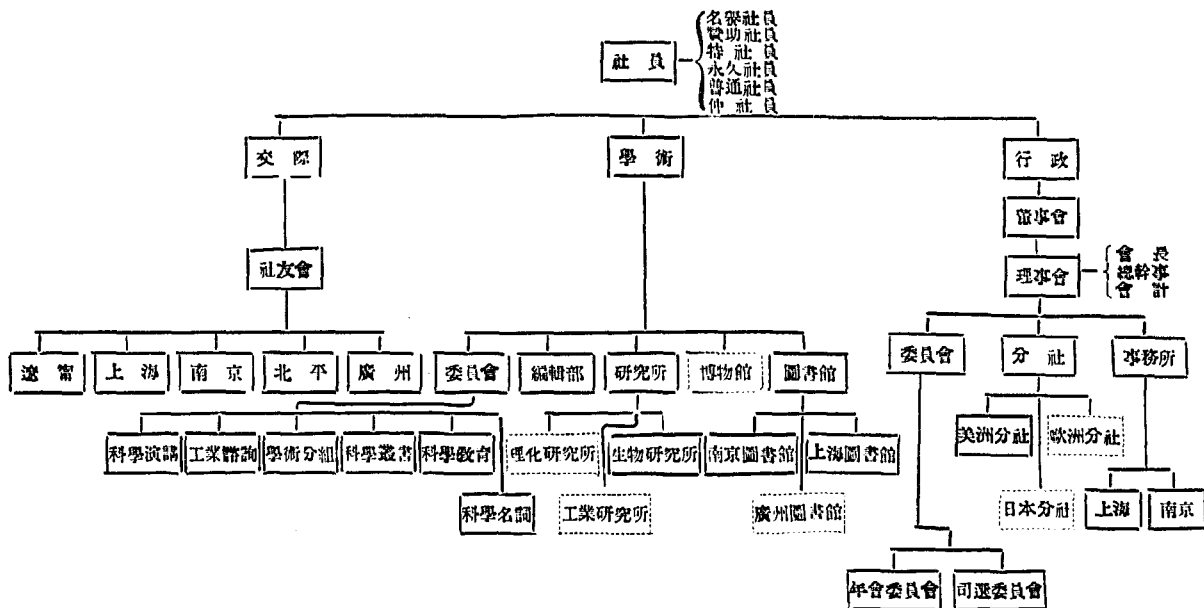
社員

名譽社員
贊助社員
特社員
永久社員
普通社員
仲社員

交際

學術

行政

社友會

董事會

理事會

會長
總幹事
會計

遼甯

上海

南京

北平

廣州

委員會

編輯部

研究所

博物館

圖書館

委員會

分社

事務所

科學演講

工業諮詢

學術分組

科學叢書

科學教育

科學名詞

理化研究所

生物研究所

工業研究所

南京圖書館

上海圖書館

廣州圖書館

美洲分社

歐洲分社

日本分社

上海

南京

年會委員會

司選委員會